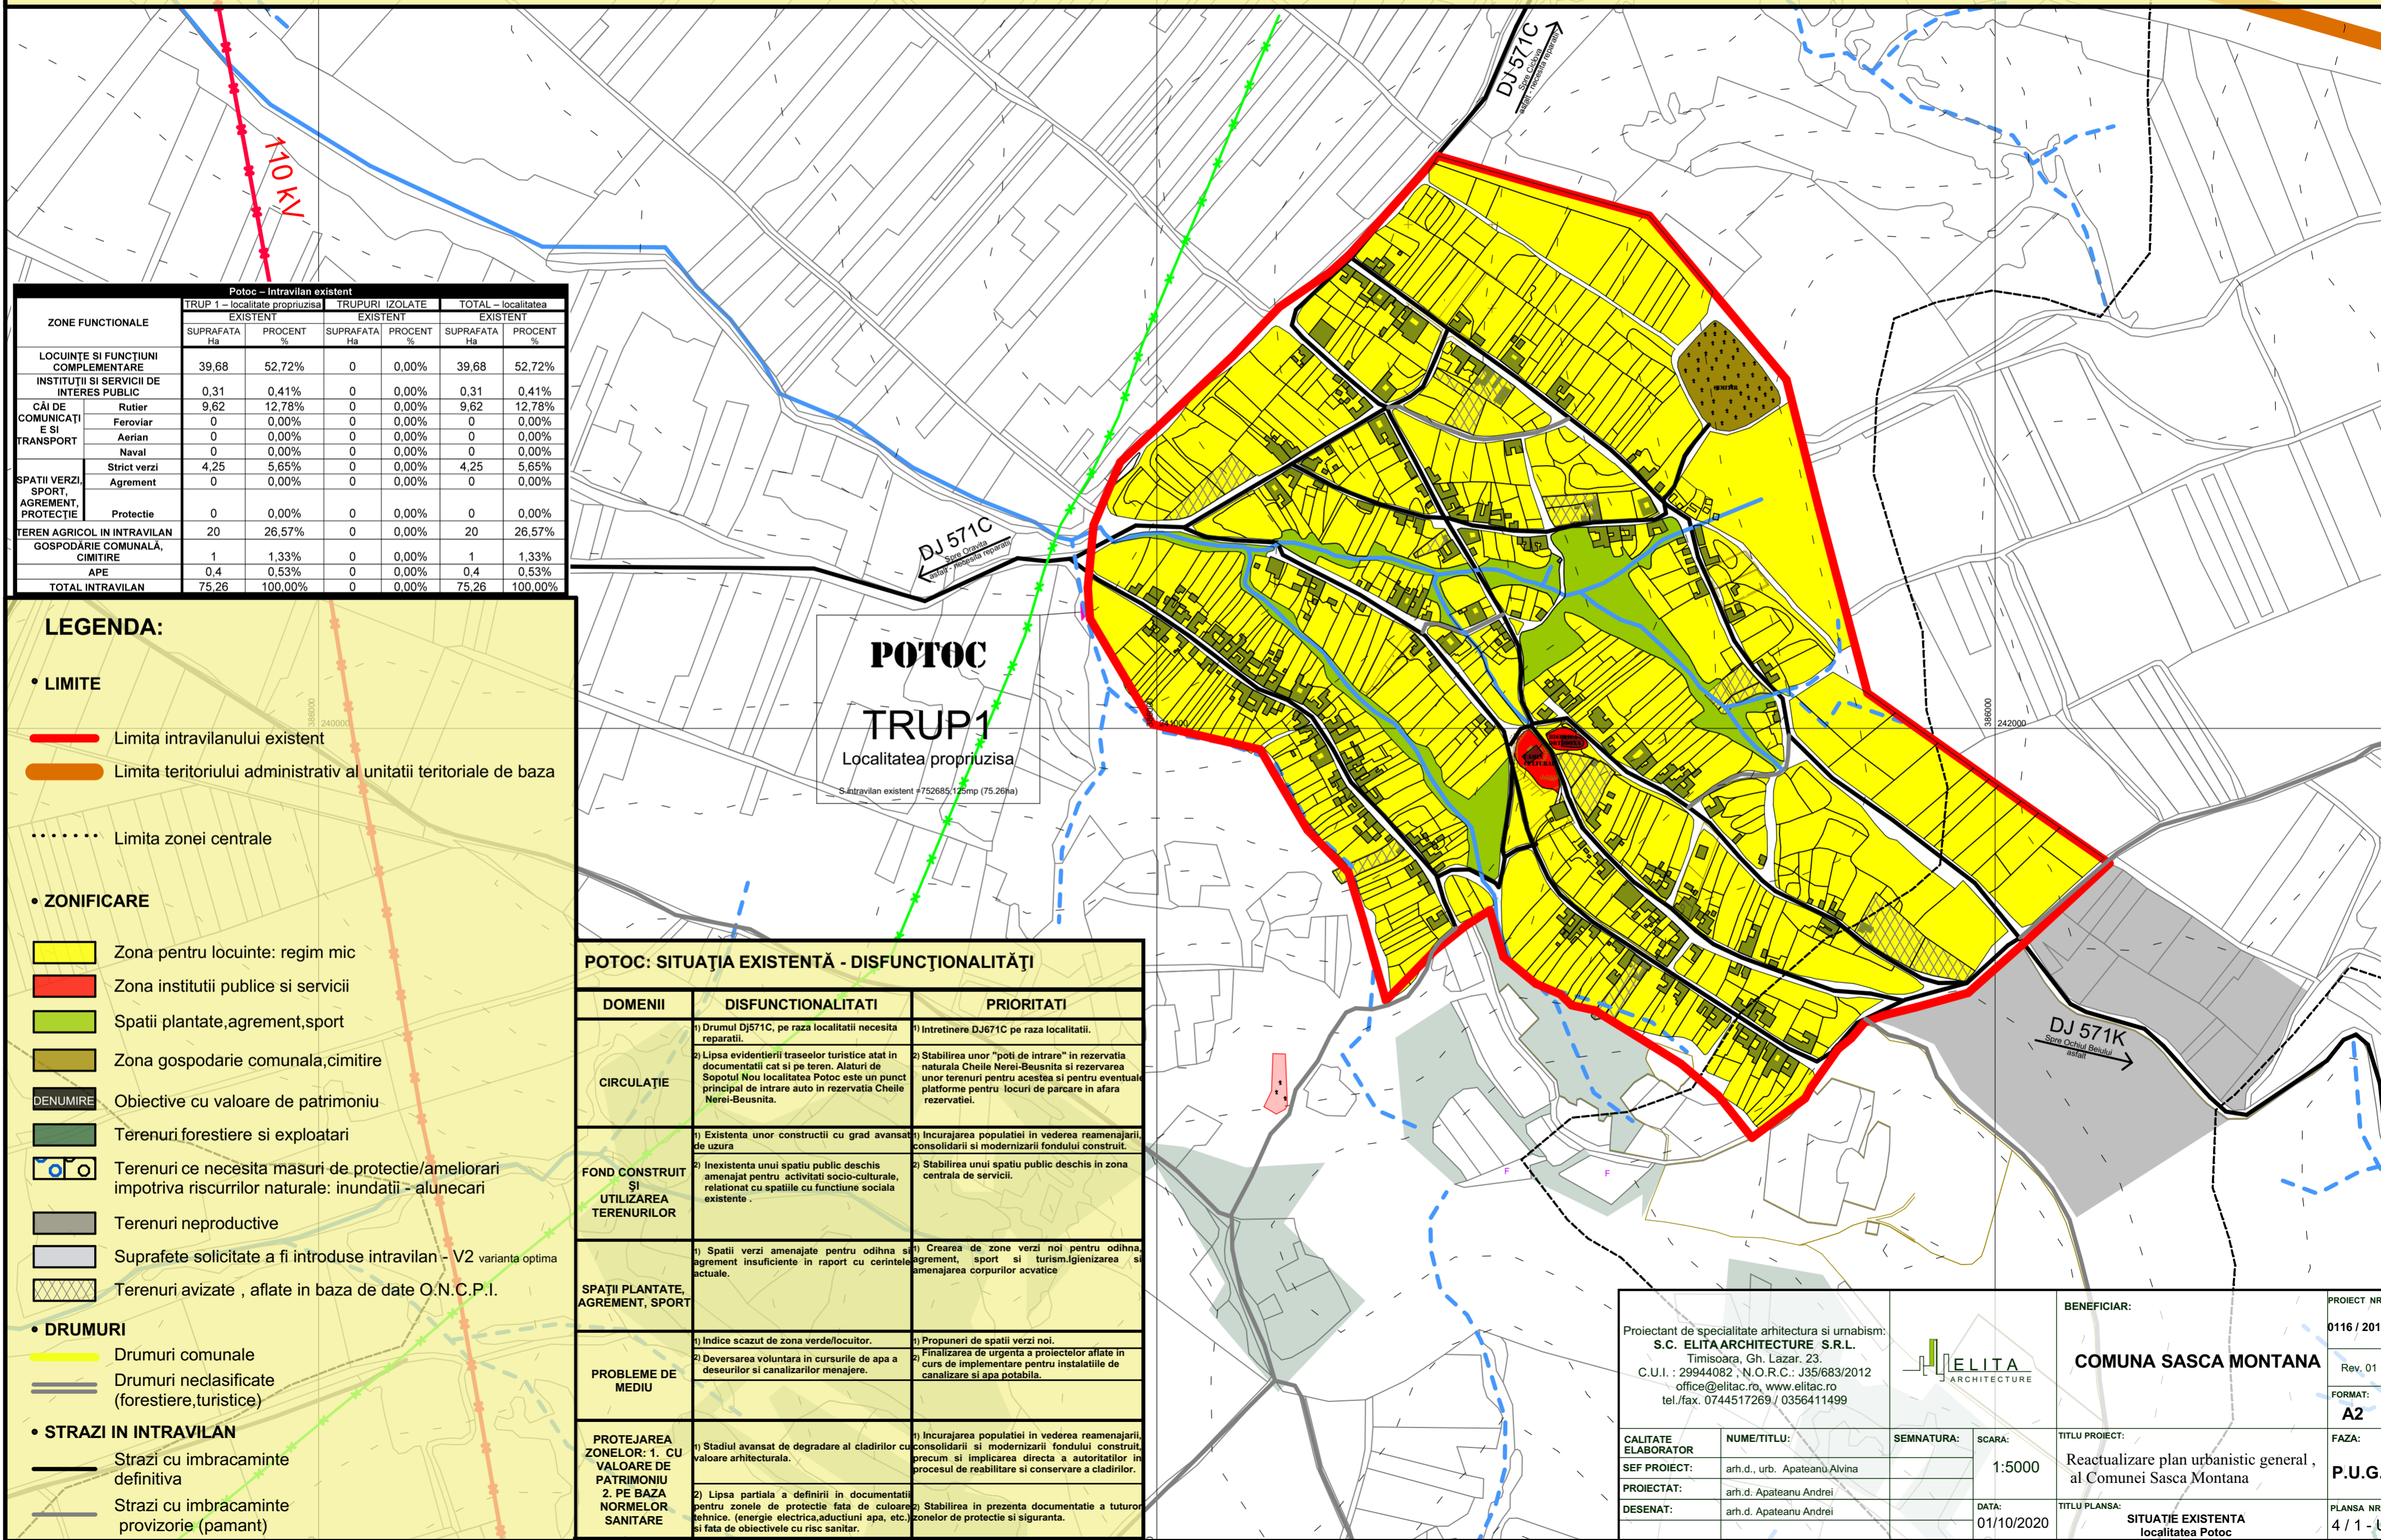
110 kV

DJ 571C
Spre Ciclova
asfalt - necesita reparatii

DJ 571C
Spre Oravita
asfalt - necesita reparatii

DJ 571K
Spre Ochiul Beiului
asfalt

POTOC
TRUP1
Localitatea propriuzisa
S intravilan existent =752685.125mp (75.26ha)

| Potoc – Intravilan existent | | | | | | | |
|---|---|---|---|---|---|---|---|
| ZONE FUNCTIONALE | | TRUP 1 – localitate propriuzisa EXISTENT SUPRAFATA Ha | PROCENT % | TRUPURI IZOLATE EXISTENT SUPRAFATA Ha | PROCENT % | TOTAL – localitatea EXISTENT SUPRAFATA Ha | PROCENT % |
| LOCUINȚE SI FUNCȚIUNI COMPLEMENTARE | | 39,68 | 52,72% | 0 | 0,00% | 39,68 | 52,72% |
| INSTITUȚII SI SERVICII DE INTERES PUBLIC | | 0,31 | 0,41% | 0 | 0,00% | 0,31 | 0,41% |
| CĂI DE COMUNICAȚIE SI TRANSPORT | Rutier | 9,62 | 12,78% | 0 | 0,00% | 9,62 | 12,78% |
| | Feroviar | 0 | 0,00% | 0 | 0,00% | 0 | 0,00% |
| | Aerian | 0 | 0,00% | 0 | 0,00% | 0 | 0,00% |
| | Naval | 0 | 0,00% | 0 | 0,00% | 0 | 0,00% |
| SPATII VERZI, SPORT, AGREMENT, PROTECȚIE | Strict verzi | 4,25 | 5,65% | 0 | 0,00% | 4,25 | 5,65% |
| | Agrement | 0 | 0,00% | 0 | 0,00% | 0 | 0,00% |
| | Protectie | 0 | 0,00% | 0 | 0,00% | 0 | 0,00% |
| TEREN AGRICOL IN INTRAVILAN | | 20 | 26,57% | 0 | 0,00% | 20 | 26,57% |
| GOSPODĂRIE COMUNALĂ, CIMITIRE | | 1 | 1,33% | 0 | 0,00% | 1 | 1,33% |
| APE | | 0,4 | 0,53% | 0 | 0,00% | 0,4 | 0,53% |
| TOTAL INTRAVILAN | | 75,26 | 100,00% | 0 | 0,00% | 75,26 | 100,00% |

LEGENDA:
• LIMITE
Limita intravilanului existent
Limita teritoriului administrativ al unitatii teritoriale de baza
Limita zonei centrale
• ZONIFICARE
Zona pentru locuinte: regim mic
Zona institutii publice si servicii
Spatii plantate,agrement,sport
Zona gospodarie comunala,cimitire
DENUMIRE Obiective cu valoare de patrimoniu
Terenuri forestiere si exploatari
Terenuri ce necesita masuri de protectie/ameliorari impotriva riscurilor naturale: inundatii - alunecari
Terenuri neproductive
Suprafete solicitate a fi introduse intravilan - V2 varianta optima
Terenuri avizate , aflate in baza de date O.N.C.P.I.
• DRUMURI
Drumuri comunale
Drumuri neclasificate (forestiere,turistice)
• STRAZI IN INTRAVILAN
Strazi cu imbracaminte definitiva
Strazi cu imbracaminte provizorie (pamant)

POTOC: SITUAŢIA EXISTENTĂ - DISFUNCŢIONALITĂŢI

| DOMENII | DISFUNCTIONALITATI | PRIORITATI |
|---|---|---|
| CIRCULAȚIE | 1) Drumul Dj571C, pe raza localitatii necesita reparatii. 2) Lipsa evidentierii traseelor turistice atat in documentatii cat si pe teren. Alaturi de Sopotul Nou localitatea Potoc este un punct principal de intrare auto in rezervatia Cheile Nerei-Beusnita. | 1) Intretinere DJ671C pe raza localitatii. 2) Stabilirea unor "poti de intrare" in rezervatia naturala Cheile Nerei-Beusnita si rezervarea unor terenuri pentru acestea si pentru eventuale platforme pentru locuri de parcare in afara rezervatiei. |
| FOND CONSTRUIT ŞI UTILIZAREA TERENURILOR | 1) Existenta unor constructii cu grad avansat de uzura 2) Inexistenta unui spatiu public deschis amenajat pentru activitati socio-culturale, relationat cu spatiile cu functiune sociala existente . | 1) Incurajarea populatiei in vederea reamenajarii, consolidarii si modernizarii fondului construit. 2) Stabilirea unui spatiu public deschis in zona centrala de servicii. |
| SPAȚII PLANTATE, AGREMENT, SPORT | 1) Spatii verzi amenajate pentru odihna si agrement insuficiente in raport cu cerintele actuale. | 1) Crearea de zone verzi noi pentru odihna, agrement, sport si turism.Igienizarea si amenajarea corpurilor acvatice |
| PROBLEME DE MEDIU | 1) Indice scazut de zona verde/locuitor. 2) Deversarea voluntara in cursurile de apa a deseurilor si canalizarilor menajere. | 1) Propuneri de spatii verzi noi. 2) Finalizarea de urgenta a proiectelor aflate in curs de implementare pentru instalatiile de canalizare si apa potabila. |
| PROTEJAREA ZONELOR: 1. CU VALOARE DE PATRIMONIU 2. PE BAZA NORMELOR SANITARE | 1) Stadiul avansat de degradare al cladirilor cu valoare arhitecturala. 2) Lipsa partiala a definirii in documentatii pentru zonele de protectie fata de culoare tehnice. (energie electrica,aductiuni apa, etc.) si fata de obiectivele cu risc sanitar. | 1) Incurajarea populatiei in vederea reamenajarii, consolidarii si modernizarii fondului construit, precum si implicarea directa a autoritatilor in procesul de reabilitare si conservare a cladirilor. 2) Stabilirea in prezenta documentatie a tuturor zonelor de protectie si siguranta. |

Proiectant de specialitate arhitectura si urnabism:
S.C. ELITA ARCHITECTURE S.R.L.
Timisoara, Gh. Lazar 23.
C.U.I. : 29944082 , N.O.R.C.: J35/683/2012
office@elitac.ro, www.elitac.ro
tel./fax. 0744517269 / 0356411499
ELITA ARCHITECTURE
BENEFICIAR:
COMUNA SASCA MONTANA
PROIECT NR
0116 / 201
Rev. 01
FORMAT:
A2
CALITATE ELABORATOR | NUME/TITLU: | SEMNATURA: | SCARA: 1:5000
SEF PROIECT: arh.d., urb. Apateanu Alvina
PROIECTAT: arh.d. Apateanu Andrei
DESENAT: arh.d. Apateanu Andrei
DATA: 01/10/2020
TITLU PROIECT:
Reactualizare plan urbanistic general , al Comunei Sasca Montana
FAZA:
P.U.G.
TITLU PLANSA:
SITUATIE EXISTENTA localitatea Potoc
PLANSA NR
4 / 1 - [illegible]